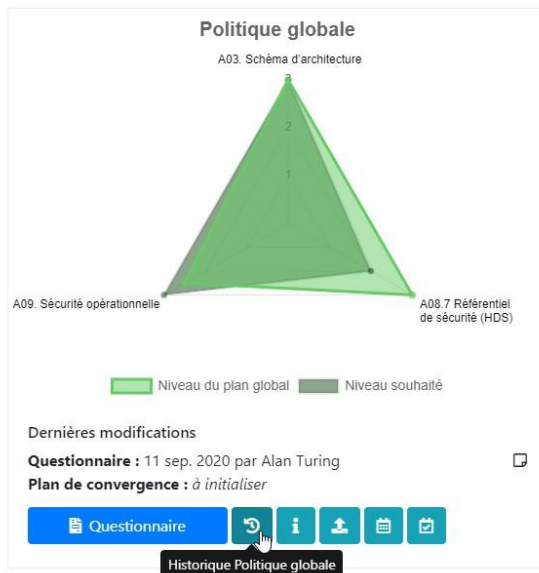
Politique globale

A03. Schéma d'architecture

3

2

1

A09. Sécurité opérationnelle

A08.7 Référentiel de sécurité (HDS)

Niveau du plan global

Niveau souhaité

Dernières modifications

**Questionnaire :** 11 sep. 2020 par Alan Turing

**Plan de convergence :** *à initialiser*

Questionnaire

Historique Politique globale